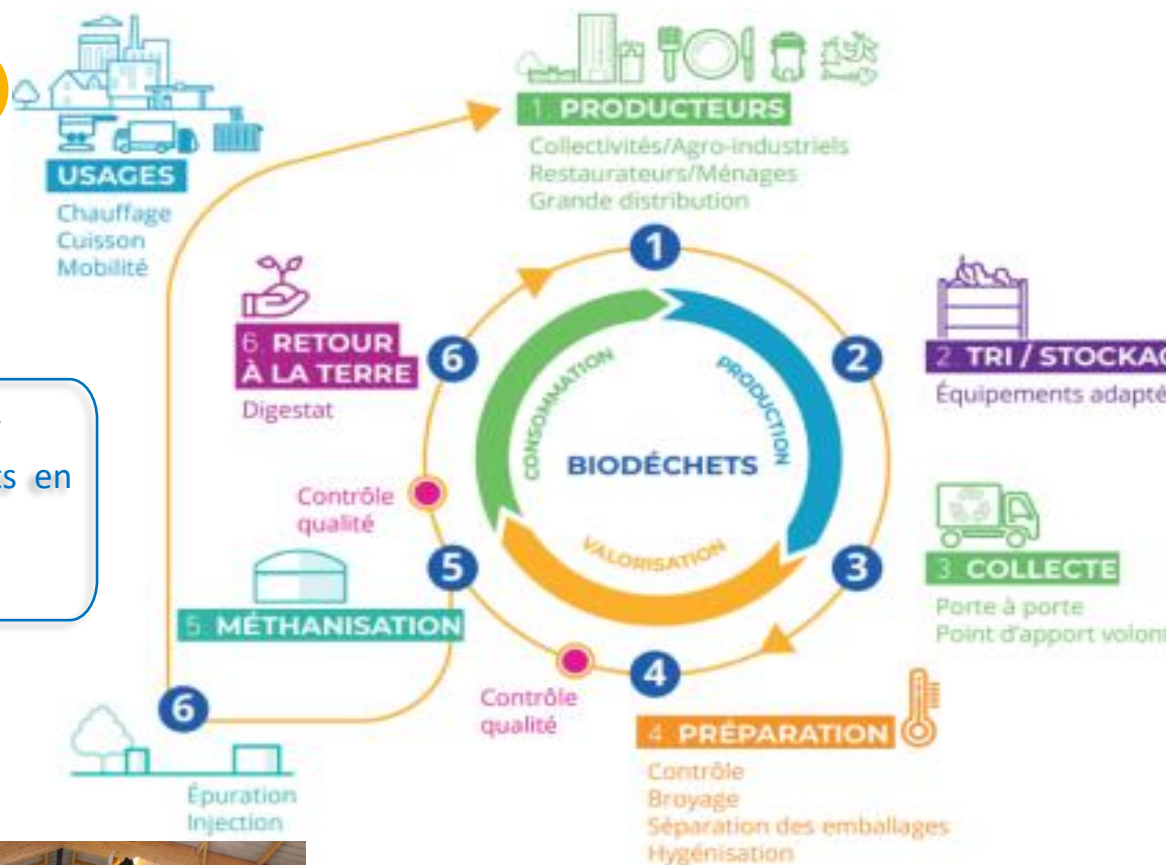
USAGES
Chauffage
Cuisson
Mobilité

1. PRODUCTEURS
Collectivités/Agro-industriels
Restaurateurs/Ménages
Grande distribution

1

2

2. TRI / STOCKAG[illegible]
Équipements adapté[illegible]

6. RETOUR À LA TERRE
Digestat

6

CONSOMMATION
PRODUCTION
BIODÉCHETS
VALORISATION

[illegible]s en

Contrôle qualité

5

3

3. COLLECTE
Porte à porte
Point d'apport volont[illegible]

5. MÉTHANISATION

4

Contrôle qualité

6

4. PRÉPARATION
Contrôle
Broyage
Séparation des emballages
Hygénisation

Épuration
Injection